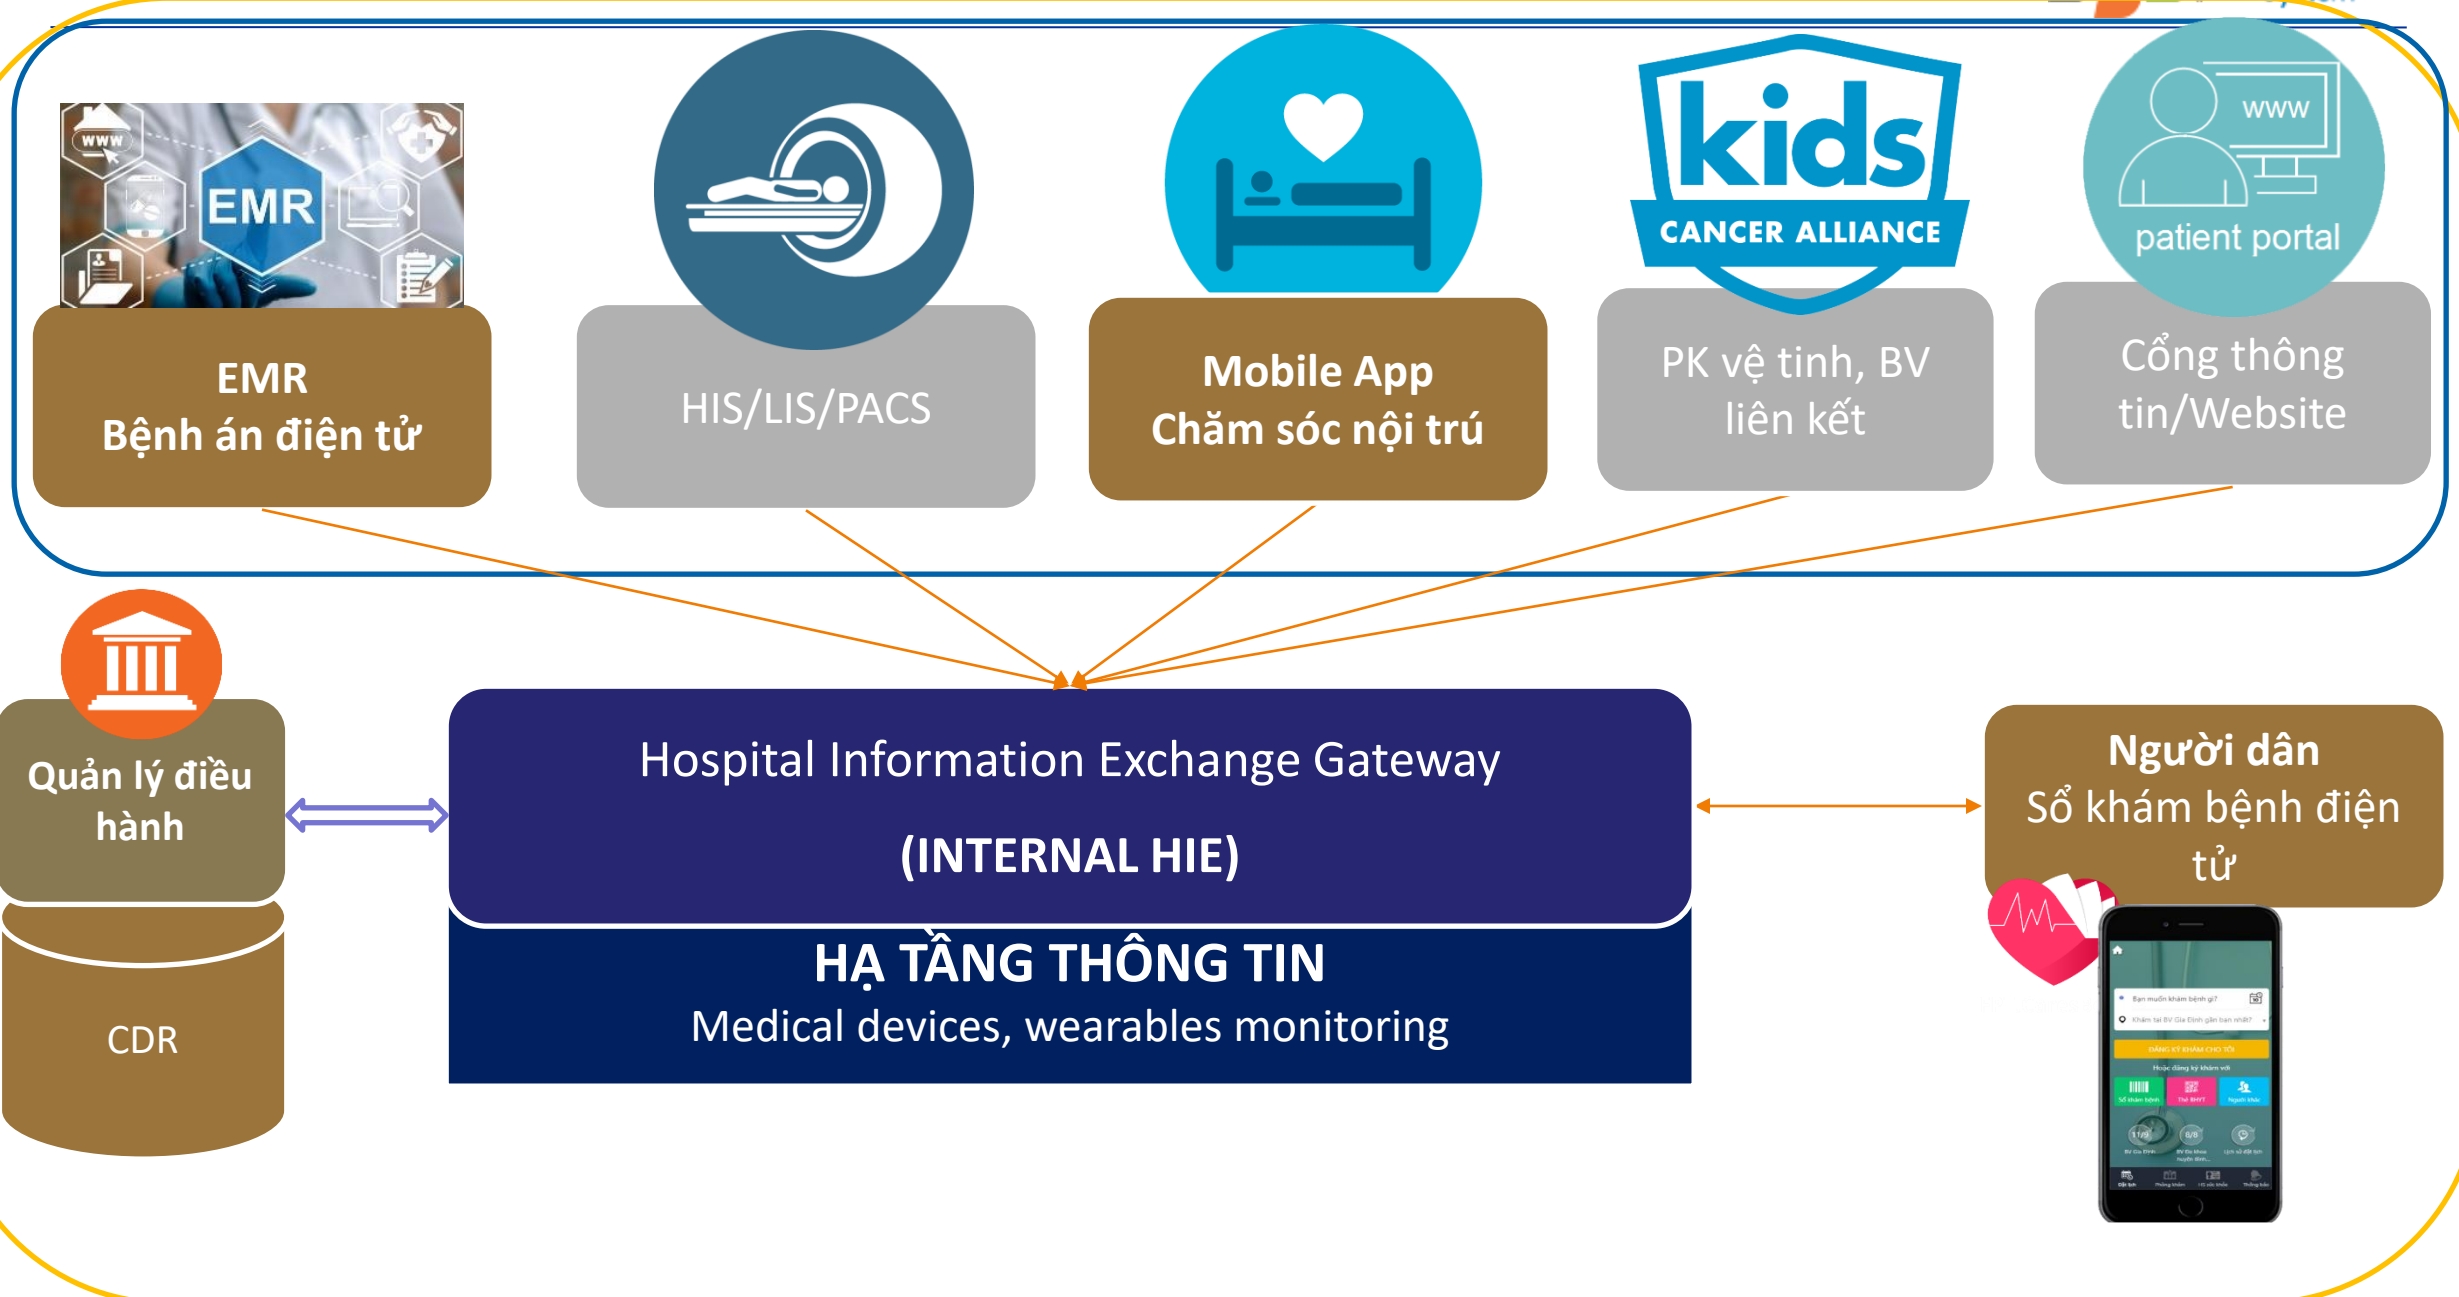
WWW

EMR

EMR
Bệnh án điện tử

HIS/LIS/PACS

Mobile App
Chăm sóc nội trú

kids
CANCER ALLIANCE

PK vệ tinh, BV liên kết

WWW
patient portal

Cổng thông tin/Website

Quản lý điều hành

CDR

Hospital Information Exchange Gateway
(INTERNAL HIE)

HẠ TẦNG THÔNG TIN
Medical devices, wearables monitoring

Người dân
Sổ khám bệnh điện tử